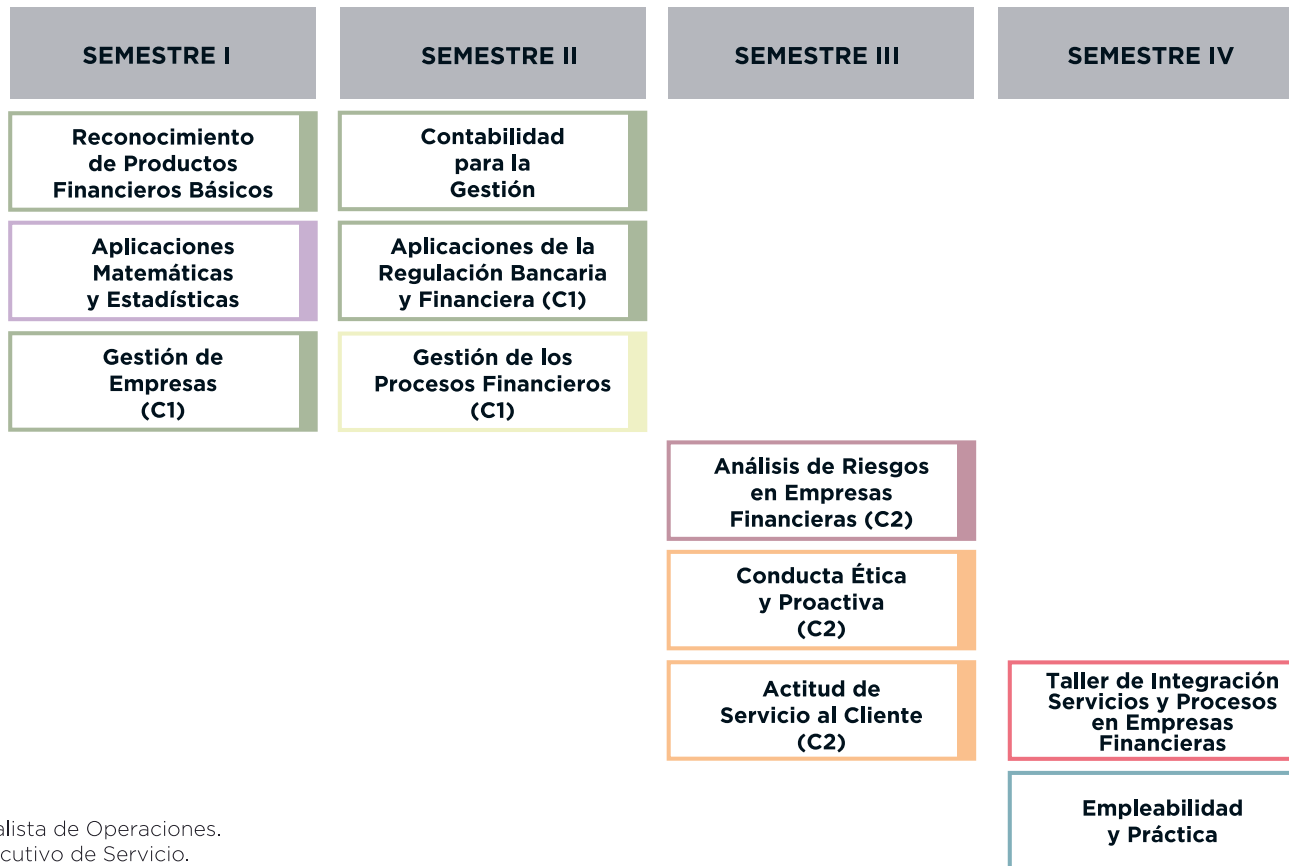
SEMESTRE I

SEMESTRE II

SEMESTRE III

SEMESTRE IV

Reconocimiento de Productos Financieros Básicos

Contabilidad para la Gestión

Aplicaciones Matemáticas y Estadísticas

Aplicaciones de la Regulación Bancaria y Financiera (C1)

Gestión de Empresas (C1)

Gestión de los Procesos Financieros (C1)

Análisis de Riesgos en Empresas Financieras (C2)

Conducta Ética y Proactiva (C2)

Actitud de Servicio al Cliente (C2)

Taller de Integración Servicios y Procesos en Empresas Financieras

Empleabilidad y Práctica

alista de Operaciones.
cutivo de Servicio.